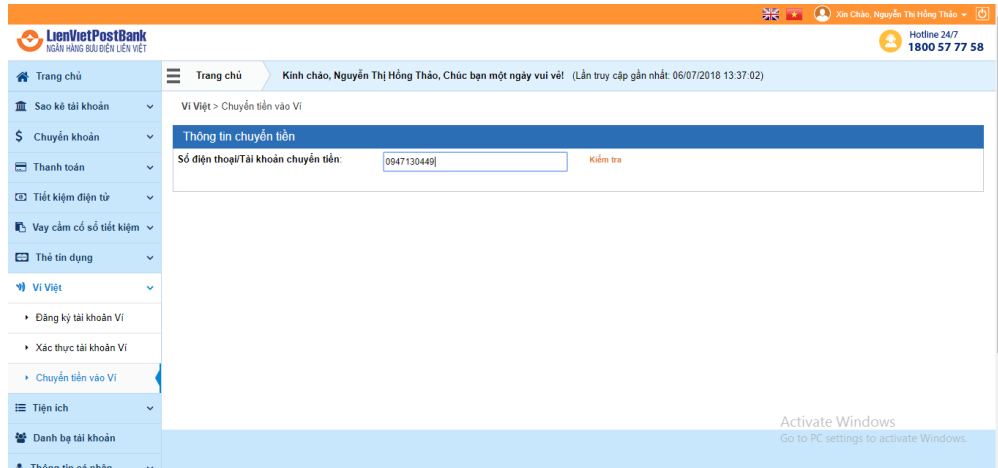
Xin Chào, Nguyễn Thị Hồng Thảo

LienVietPostBank
NGÂN HÀNG BƯU ĐIỆN LIÊN VIỆT

Hotline 24/7
1800 57 77 58

Trang chủ
Sao kê tài khoản
Chuyển khoản
Thanh toán
Tiết kiệm điện tử
Vay cầm cố sổ tiết kiệm
Thẻ tín dụng
Ví Việt
Đăng ký tài khoản Ví
Xác thực tài khoản Ví
Chuyển tiền vào Ví
Tiện ích
Danh bạ tài khoản
Thông tin cá nhân

Trang chủ
Kính chào, Nguyễn Thị Hồng Thảo, Chúc bạn một ngày vui vẻ! (Lần truy cập gần nhất: 06/07/2018 13:37:02)

Ví Việt > Chuyển tiền vào Ví

Thông tin chuyển tiền

Số điện thoại/Tài khoản chuyển tiền: 0947130449
Kiểm tra

Activate Windows
Go to PC settings to activate Windows.